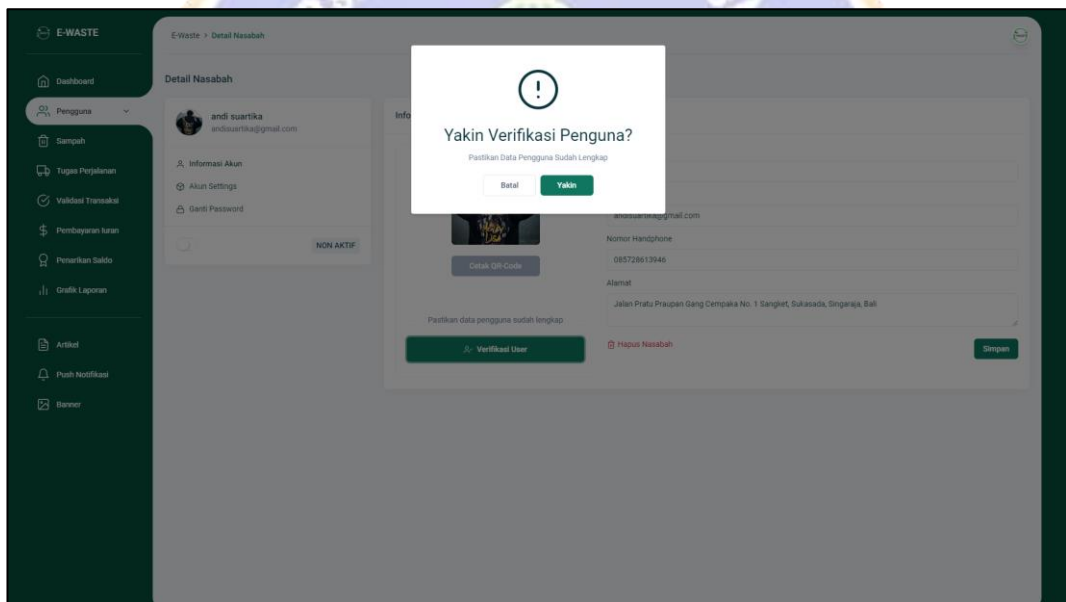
E-WASTE

Dashboard
Pengguna
Sampah
Tugas Perjalanan
Validasi Transaksi
Pembayaran Iuran
Penarikan Saldo
Grafik Laporan

Artikel
Push Notifikasi
Banner

E-Waste > Detail Nasabah

Detail Nasabah

andi suartika
andisuartika@gmail.com

Informasi Akun
Akun Settings
Ganti Password

NON AKTIF

Info

Yakin Verifikasi Penguna?
Pastikan Data Pengguna Sudah Lengkap
Batal
Yakin

Cetak QR-Code

andisuartika@gmail.com
Nomor Handphone
085728613946
Alamat
Jalan Pratu Praupan Gang Cempaka No. 1 Sangket, Sukasada, Singaraja, Bali

Pastikan data pengguna sudah lengkap
Verifikasi User
Hapus Nasabah
Simpan